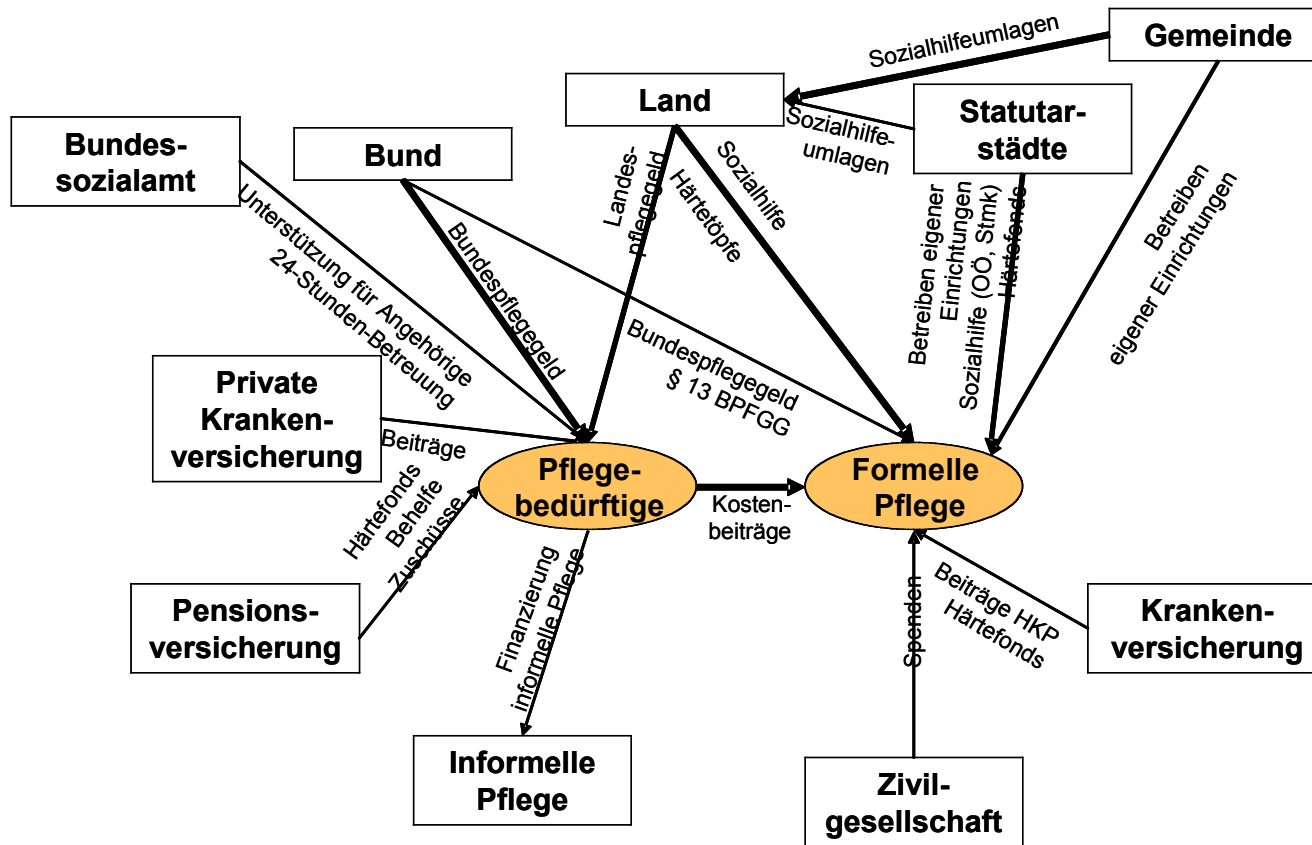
Gemeinde

Sozialhilfeumlagen

Land

Statutarstädte

Sozialhilfeumlagen

Bundessozialamt

Bund

Unterstützung für Angehörige 24-Stunden-Betreuung

Bundespflegegeld

Landespflegegeld

Härtetöpfe

Sozialhilfe

Bundespflegegeld § 13 BPFGG

Betreiben eigener Einrichtungen Sozialhilfe (OÖ, Stmk) Härtefonds

Betreiben eigener Einrichtungen

Private Krankenversicherung

Beiträge

Pflegebedürftige

Kostenbeiträge

Formelle Pflege

Härtefonds Behelfe Zuschüsse

Pensionsversicherung

Finanzierung informelle Pflege

Informelle Pflege

Spenden

Beiträge HKP Härtefonds

Krankenversicherung

Zivilgesellschaft